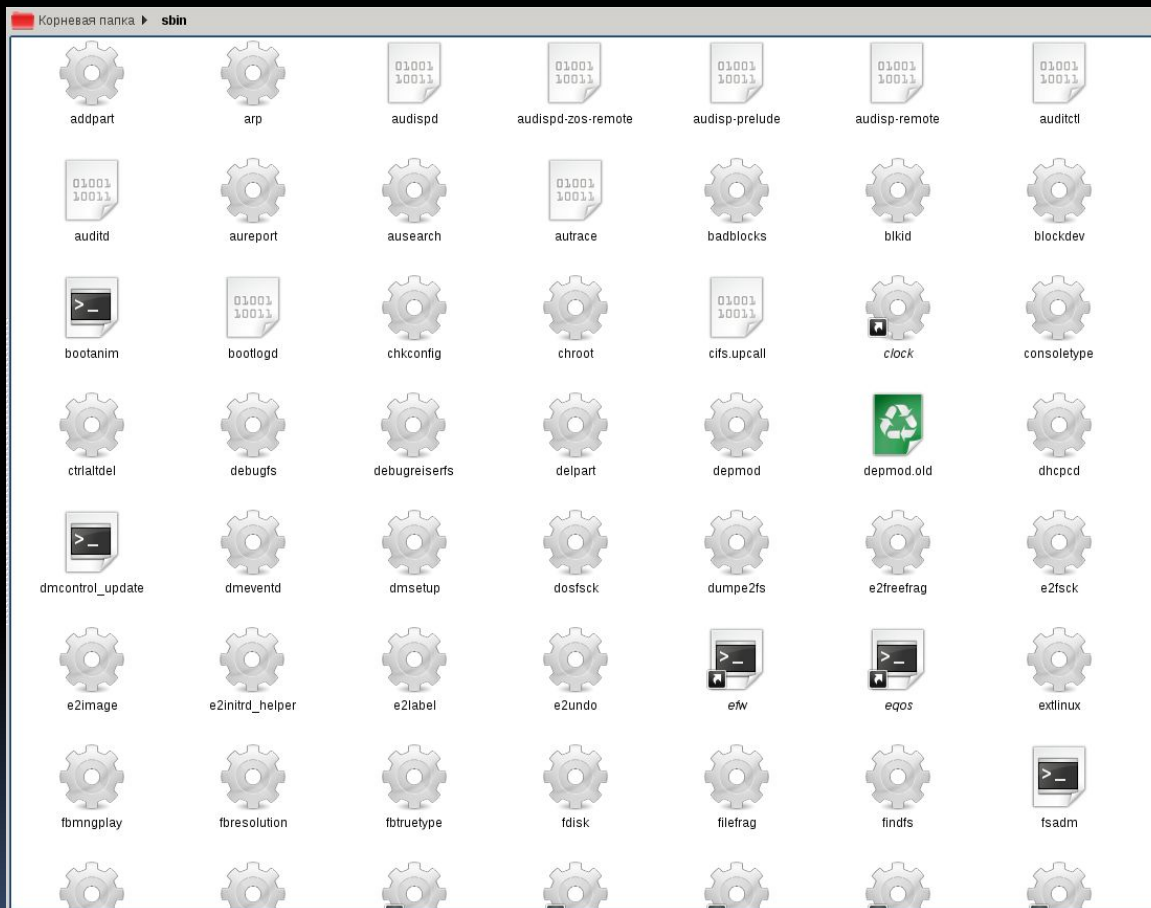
Корневая папка ▶ sbin

| | | | | | | |
|---|---|---|---|---|---|---|
| addpart | arp | 01001 10011 audispd | 01001 10011 audispd-zos-remote | 01001 10011 audisp-prelude | 01001 10011 audisp-remote | 01001 10011 auditctl |
| 01001 10011 auditd | aureport | ausearch | 01001 10011 autrace | badblocks | blkid | blockdev |
| >_ bootanim | 01001 10011 bootlogd | chkconfig | chroot | 01001 10011 cifs.upcall | clock | consoletype |
| ctrlaltdel | debugfs | debugreiserfs | delpart | depmod | depmod.old | dhcpcd |
| >_ dmcontrol_update | dmeventd | dmsetup | dosfsck | dumpe2fs | e2freefrag | e2fsck |
| e2image | e2initrd_helper | e2label | e2undo | >_ efw | >_ eqos | extlinux |
| fbmngplay | fbresolution | fbtruetype | fdisk | filefrag | findfs | >_ fsadm |